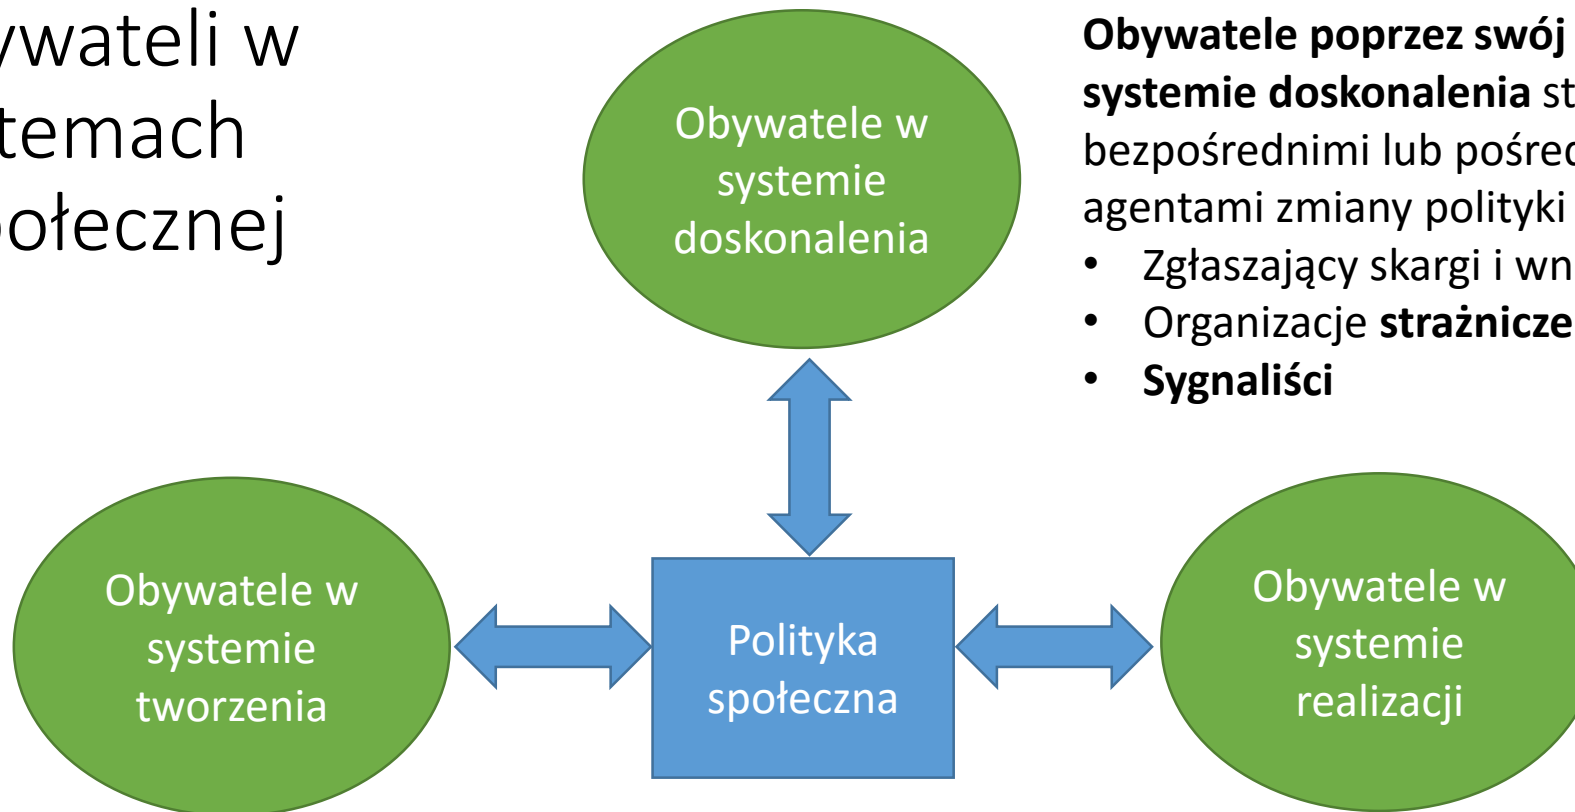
ywateli w
temach
połecznej

Obywatele w systemie doskonalenia

**Obywatele poprzez swój systemie doskonalenia** st bezpośrednimi lub pośred agentami zmiany polityki

- Zgłaszający skargi i wn
- Organizacje **strażnicze**
- **Sygnaliści**

Obywatele w systemie tworzenia

Polityka społeczna

Obywatele w systemie realizacji